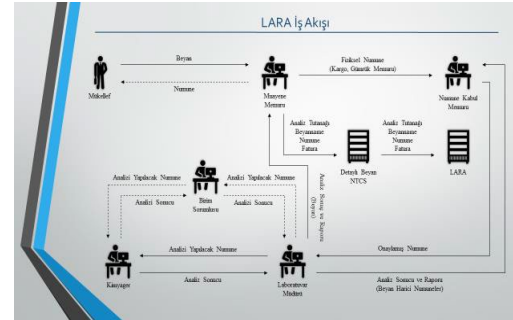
LARA İş Akışı

Beyan

Numune

Mükellef

Muayene Memuru

Fiziksel Numune (Kargo, Gümrük Memuru)

Numune Kabul Memuru

Analiz Tutanağı Beyanname Numune Fatura

Detaylı Beyan NTCS

Analiz Tutanağı Beyanname Numune Fatura

LARA

Analiz Yapılacak Numune

Analiz Sonucu

Birim Sorumlusu

Analiz Yapılacak Numune

Analiz Sonucu

Analiz Sonuç ve Raporu (Beyan)

Analiz Yapılacak Numune

Analiz Sonucu

Kimyager

Laboratuvar Müdürü

Onaylanmış Numune

Analiz Sonucu ve Raporu (Beyan Harici Numuneler)